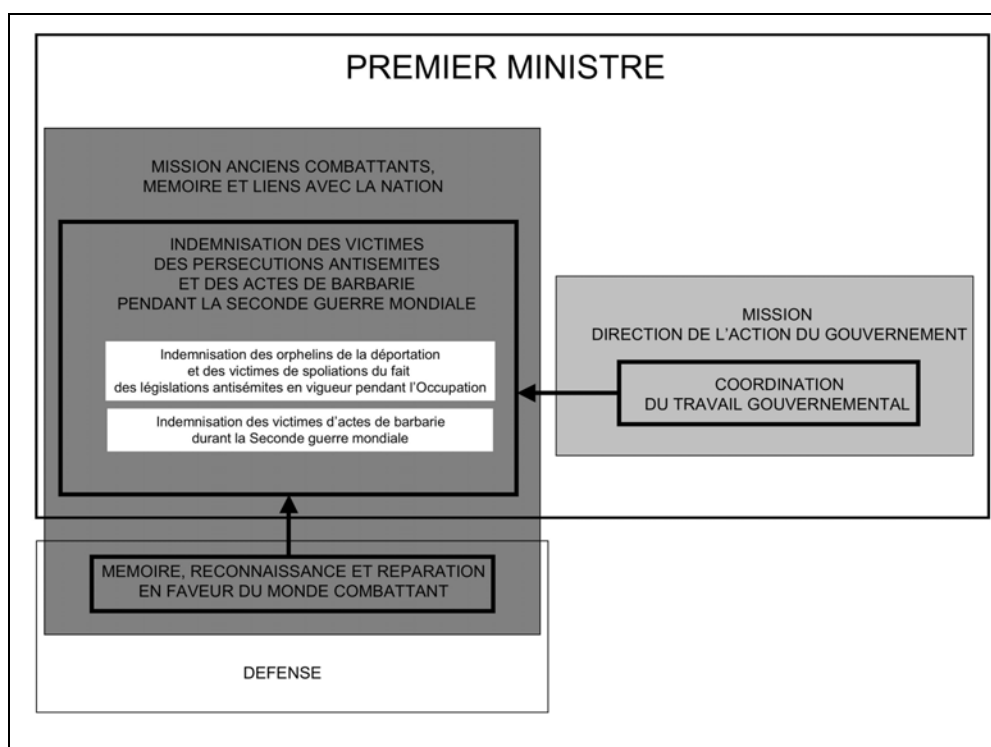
PREMIER MINISTRE

MISSION ANCIENS COMBATTANTS, MEMOIRE ET LIENS AVEC LA NATION

INDEMNISATION DES VICTIMES DES PERSECUTIONS ANTISEMITES ET DES ACTES DE BARBARIE PENDANT LA SECONDE GUERRE MONDIALE

Indemnisation des orphelins de la déportation et des victimes de spoliations du fait des législations antisémites en vigueur pendant l'Occupation

Indemnisation des victimes d'actes de barbarie durant la Seconde guerre mondiale

MISSION DIRECTION DE L'ACTION DU GOUVERNEMENT

COORDINATION DU TRAVAIL GOUVERNEMENTAL

MEMOIRE, RECONNAISSANCE ET REPARATION EN FAVEUR DU MONDE COMBATTANT

DEFENSE